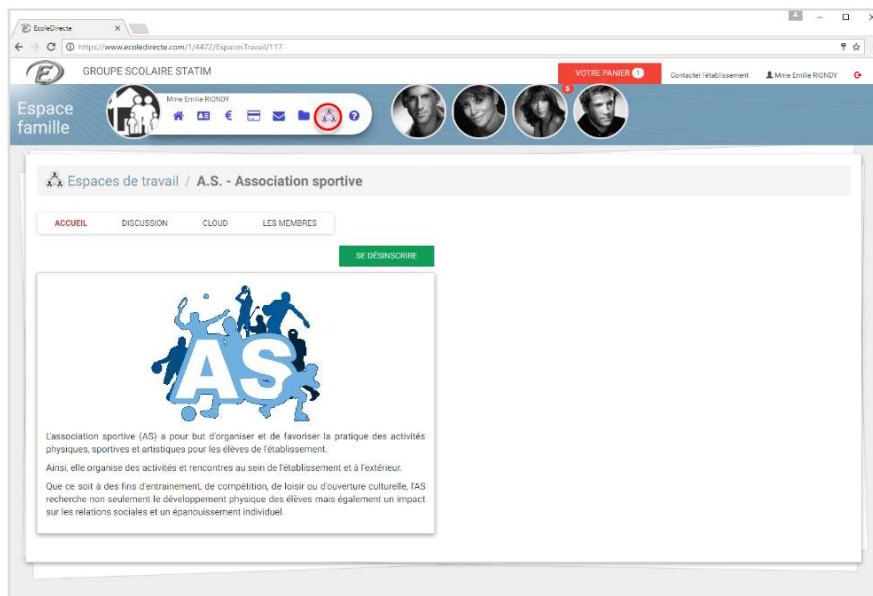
EcoleDirecte ×

https://www.ecoledirecte.com/1/4472/EspacesTravail/117

GROUPE SCOLAIRE STATIM

VOTRE PANIER 1

Contacter l'établissement

Mme Emilie RIONDY

Espace famille

Mme Emilie RIONDY

5

Espaces de travail / A.S. - Association sportive

ACCUEIL DISCUSSION CLOUD LES MEMBRES

SE DÉSINSCRIRE

AS

L'association sportive (AS) a pour but d'organiser et de favoriser la pratique des activités physiques, sportives et artistiques pour les élèves de l'établissement.

Ainsi, elle organise des activités et rencontres au sein de l'établissement et à l'extérieur.

Que ce soit à des fins d'entrainement, de compétition, de loisir ou d'ouverture culturelle, l'AS recherche non seulement le développement physique des élèves mais également un impact sur les relations sociales et un épanouissement individuel.